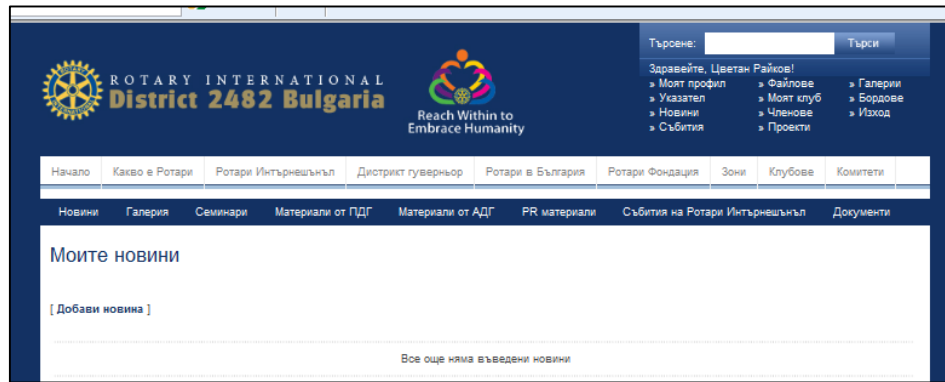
ROTARY INTERNATIONAL
District 2482 Bulgaria

Reach Within to Embrace Humanity

Търсене: Търси

Здравейте, Цветан Райков!
» Моят профил
» Указател
» Новини
» Събития
» Файлове
» Моят клуб
» Членове
» Проекти
» Галерии
» Бордове
» Изход

Начало | Какво е Ротари | Ротари Интърнешънъл | Дистрикт гуверньор | Ротари в България | Ротари Фондация | Зони | Клубове | Комитети

Новини | Галерия | Семинари | Материали от ПДГ | Материали от АДГ | PR материали | Събития на Ротари Интърнешънъл | Документи

Моите новини

[ Добави новина ]

Все още няма въведени новини